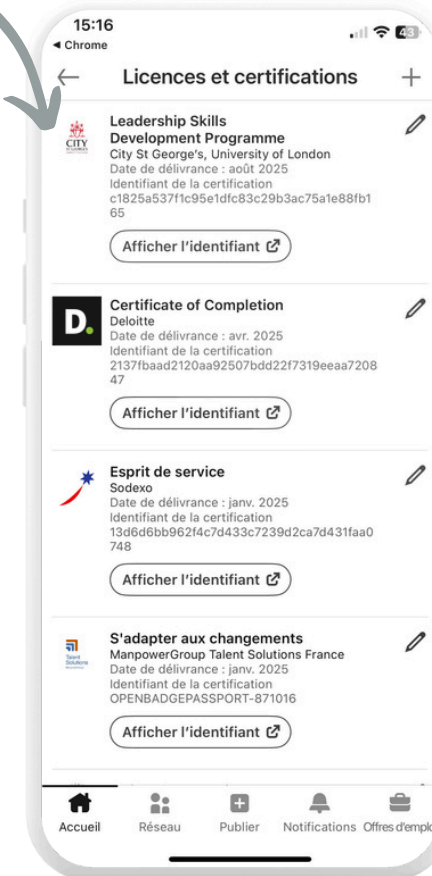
15:16
◂ Chrome
43

Licences et certifications

Leadership Skills Development Programme
City St George's, University of London
Date de délivrance : août 2025
Identifiant de la certification
c1825a537f1c95e1dfc83c29b3ac75a1e88fb165

Afficher l'identifiant

Certificate of Completion
Deloitte
Date de délivrance : avr. 2025
Identifiant de la certification
2137fbaad2120aa92507bdd22f7319eeaa720847

Afficher l'identifiant

Esprit de service
Sodexo
Date de délivrance : janv. 2025
Identifiant de la certification
13d6d6bb962f4c7d433c7239d2ca7d431faa0748

Afficher l'identifiant

S'adapter aux changements
ManpowerGroup Talent Solutions France
Date de délivrance : janv. 2025
Identifiant de la certification
OPENBADGEPASSPORT-871016

Afficher l'identifiant

Accueil Réseau Publier Notifications Offres d'emploi